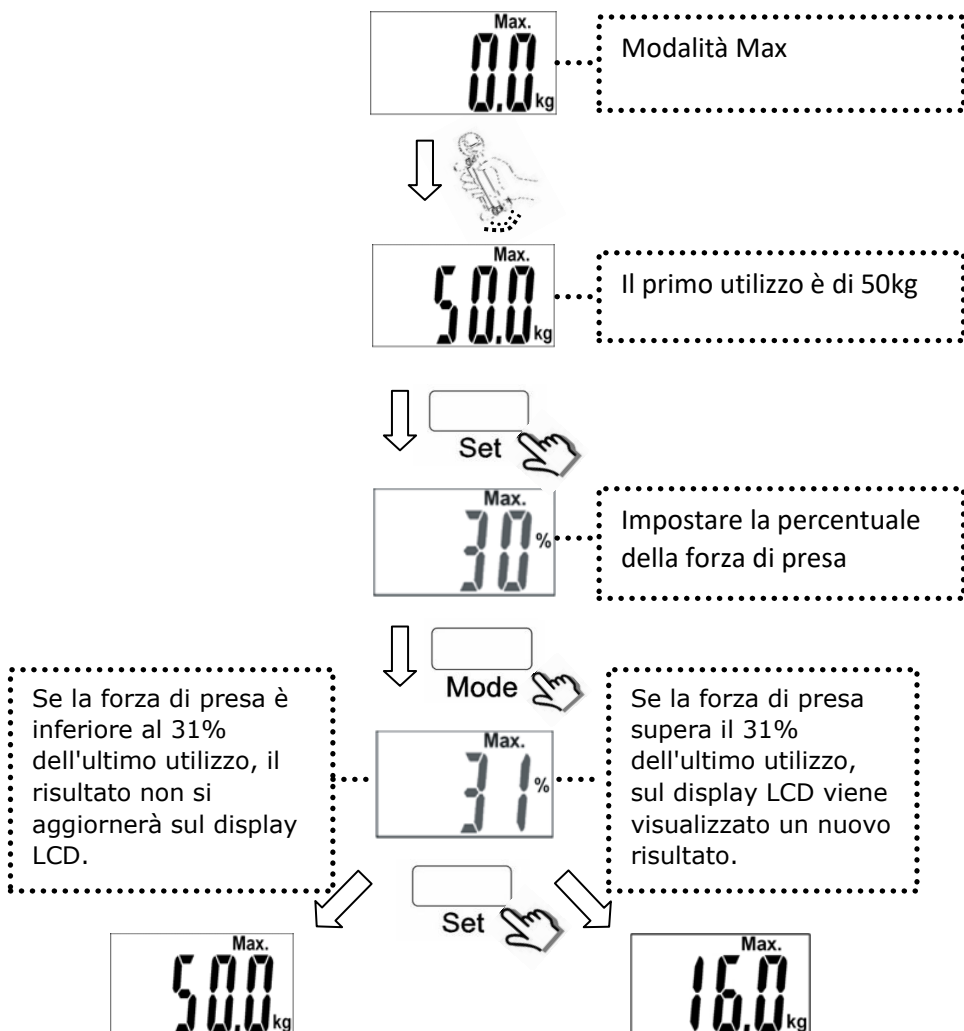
Max.
0.0 kg

Modalità Max

Max.
50.0 kg

Il primo utilizzo è di 50kg

Set

Max.
30 %

Impostare la percentuale della forza di presa

Mode

Se la forza di presa è inferiore al 31% dell'ultimo utilizzo, il risultato non si aggiornerà sul display LCD.

Max.
31 %

Se la forza di presa supera il 31% dell'ultimo utilizzo, sul display LCD viene visualizzato un nuovo risultato.

Set

Max.
50.0 kg

Max.
16.0 kg